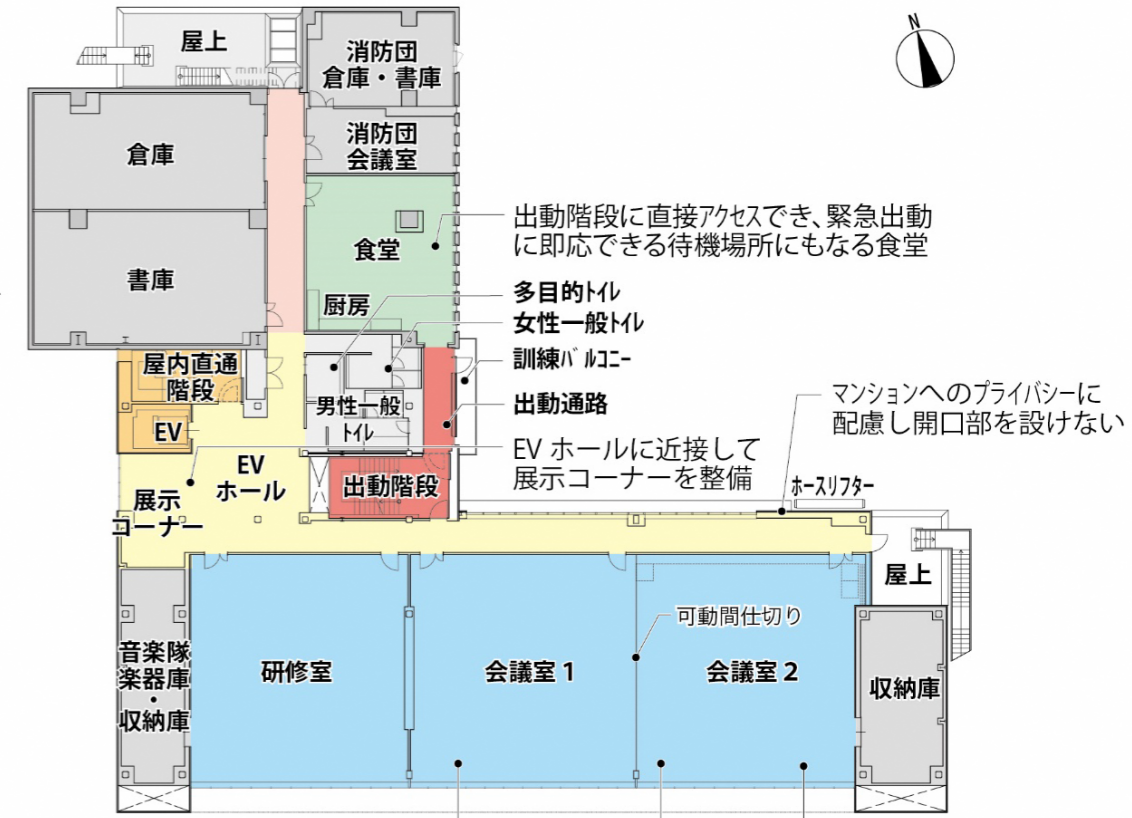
屋上

消防団
倉庫・書庫

N

倉庫

消防団
会議室

出動階段に直接アクセスでき、緊急出動に即応できる待機場所にもなる食堂

食堂

書庫

厨房

多目的トイレ

女性一般トイレ

屋内直通
階段

訓練バルコニー

男性一般
トイレ

出動通路

マンションへのプライバシーに配慮し開口部を設けない

EV

EV
ホール

EV ホールに近接して展示コーナーを整備

出動階段

ホースリフター

展示
コーナー

屋上

可動間仕切り

音楽隊
楽器庫
・
収納庫

研修室

会議室 1

会議室 2

収納庫